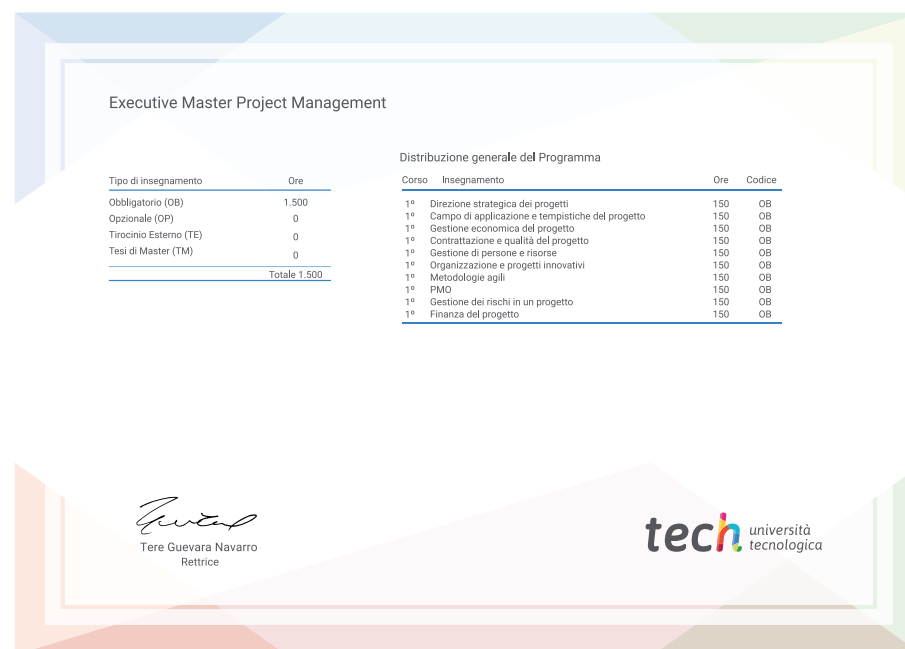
Executive Master Project Management

| Tipo di insegnamento | Ore |
|---|---|
| Obbligatorio (OB) | 1.500 |
| Opzionale (OP) | 0 |
| Tirocinio Esterno (TE) | 0 |
| Tesi di Master (TM) | 0 |
| | Totale 1.500 |

Distribuzione generale del Programma

| Corso | Insegnamento | Ore | Codice |
|---|---|---|---|
| 1º | Direzione strategica dei progetti | 150 | OB |
| 1º | Campo di applicazione e tempistiche del progetto | 150 | OB |
| 1º | Gestione economica del progetto | 150 | OB |
| 1º | Contrattazione e qualità del progetto | 150 | OB |
| 1º | Gestione di persone e risorse | 150 | OB |
| 1º | Organizzazione e progetti innovativi | 150 | OB |
| 1º | Metodologie agili | 150 | OB |
| 1º | PMO | 150 | OB |
| 1º | Gestione dei rischi in un progetto | 150 | OB |
| 1º | Finanza del progetto | 150 | OB |

Tere Guevara Navarro
Rettrice

tech università tecnologica